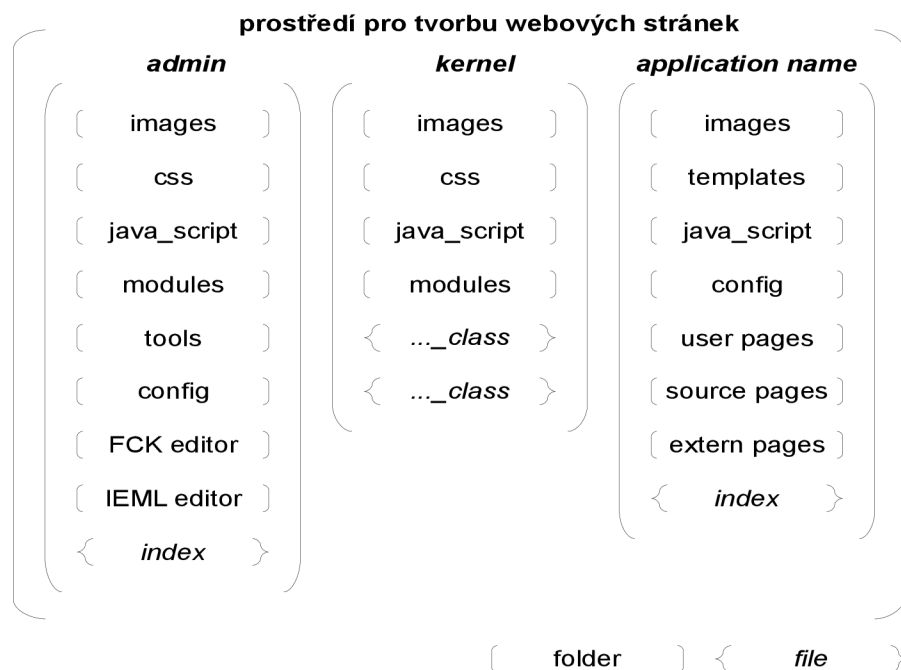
prostředí pro tvorbu webových stránek

admin

images

css

java_script

modules

tools

config

FCK editor

IEML editor

index

kernel

images

css

java_script

modules

..._class

..._class

application name

images

templates

java_script

config

user pages

source pages

extern pages

index

folder

file